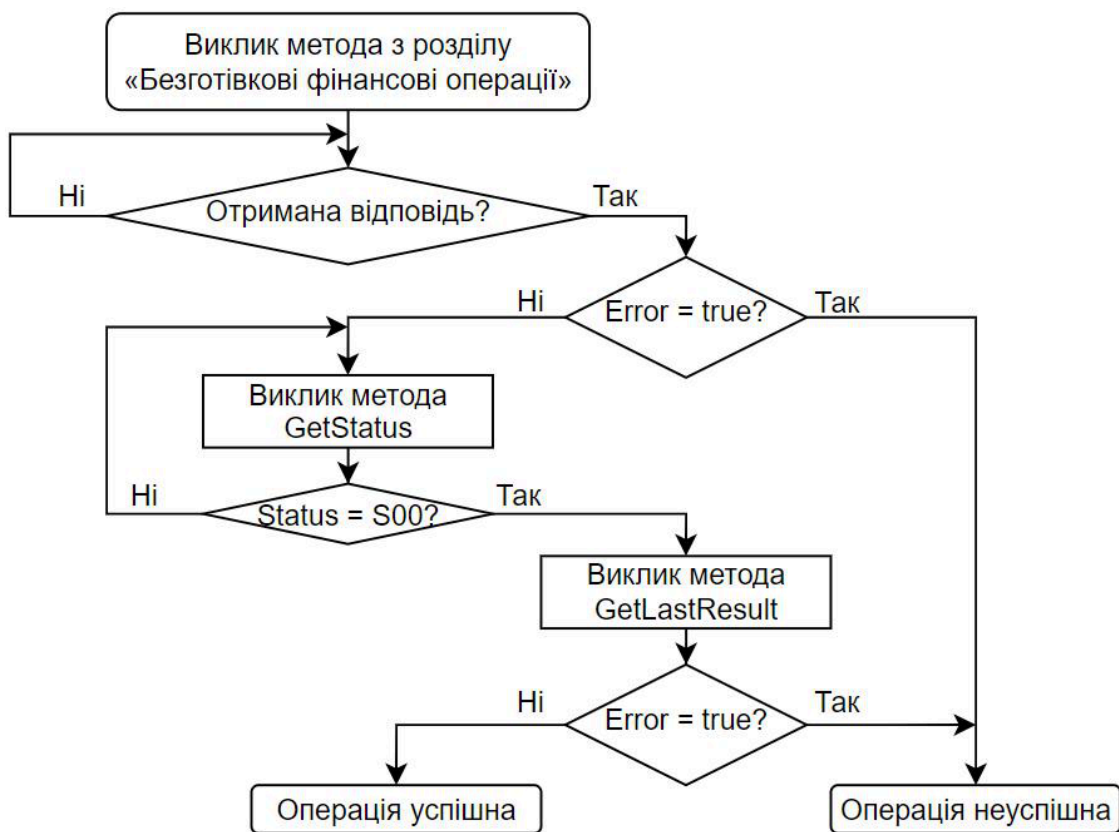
Виклик метода з розділу «Безготівкові фінансові операції»

Ні

Отримана відповідь?

Так

Ні

Error = true?

Так

Виклик метода GetStatus

Ні

Status = S00?

Так

Виклик метода GetLastResult

Ні

Error = true?

Так

Операція успішна

Операція неуспішна